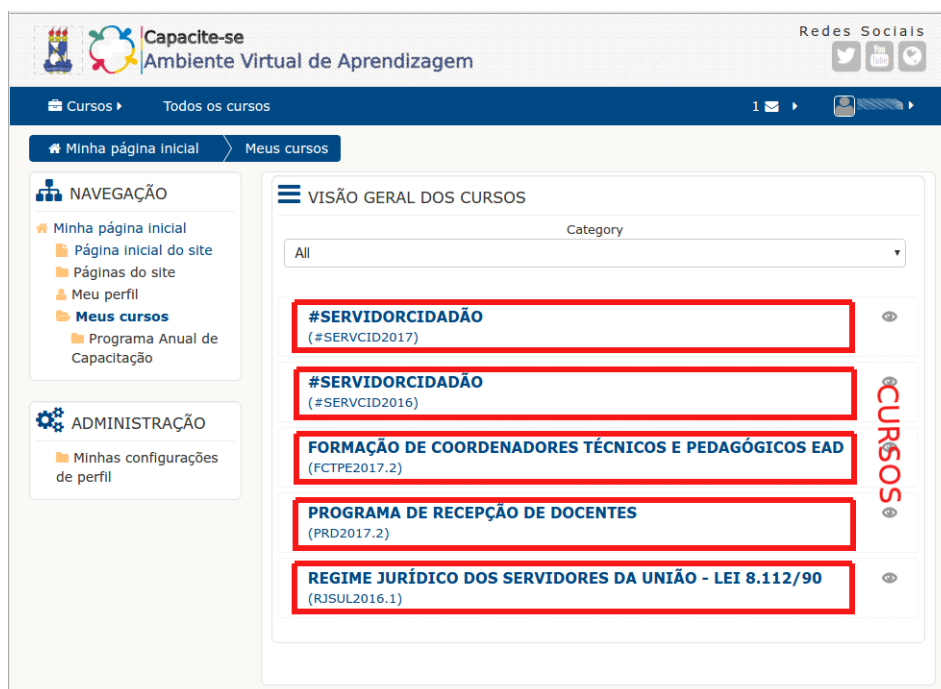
Capacite-se
Ambiente Virtual de Aprendizagem

Redes Sociais

Cursos

Todos os cursos

1

Minha página inicial

Meus cursos

NAVEGAÇÃO

Minha página inicial

Página inicial do site

Páginas do site

Meu perfil

Meus cursos

Programa Anual de Capacitação

ADMINISTRAÇÃO

Minhas configurações de perfil

VISÃO GERAL DOS CURSOS

Category

All

#SERVIDORCIDADÃO
(#SERVCID2017)

#SERVIDORCIDADÃO
(#SERVCID2016)

FORMAÇÃO DE COORDENADORES TÉCNICOS E PEDAGÓGICOS EAD
(FCTPE2017.2)

PROGRAMA DE RECEPÇÃO DE DOCENTES
(PRD2017.2)

REGIME JURÍDICO DOS SERVIDORES DA UNIÃO - LEI 8.112/90
(RJSUL2016.1)

CURSOS